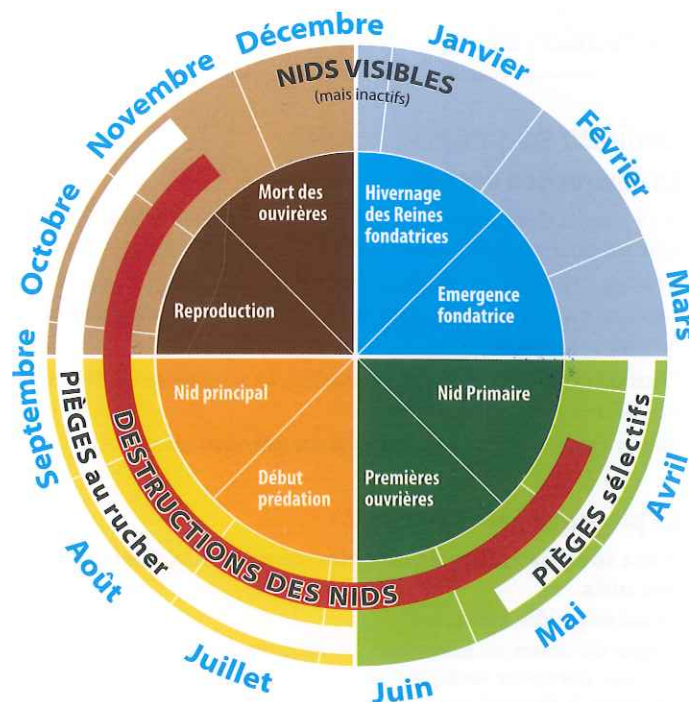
Décembre
Janvier
Février
Mars
Avril
Mai
Juin
Juillet
Août
Septembre
Octobre
Novembre

NIDS VISIBLES
(mais inactifs)

Mort des ouvrières
Reproduction
Hivernage des Reines fondatrices
Emergence fondatrice
Nid principal
Début prédation
Nid Primaire
Premières ouvrières

DESTRUCTIONS DES NIDS
PIÈGES au rucher
PIÈGES sélectifs